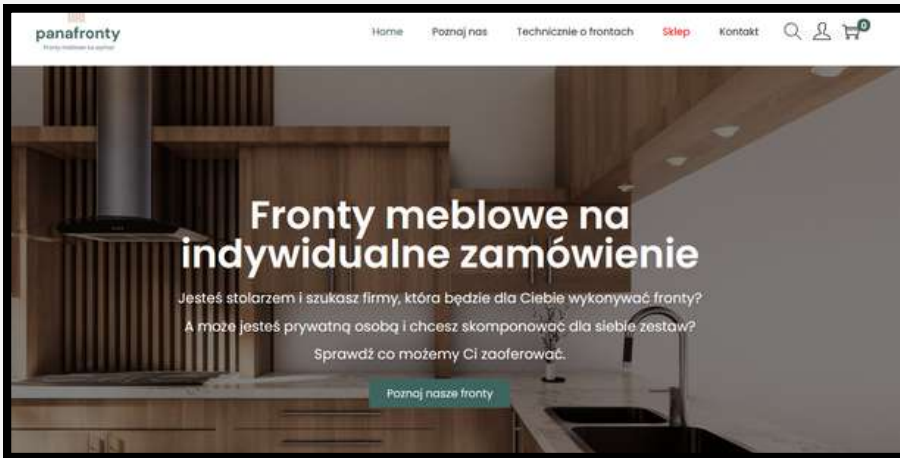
panafronty
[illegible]

Home Poznaj nas Technicznie o frontach Sklep Kontakt

0

Fronty meblowe na indywidualne zamówienie

Jesteś stolarzem i szukasz firmy, która będzie dla Ciebie wykonywać fronty? A może jesteś prywatną osobą i chcesz skomponować dla siebie zestaw? Sprawdź co możemy Ci zaoferować.

Poznaj nasze fronty